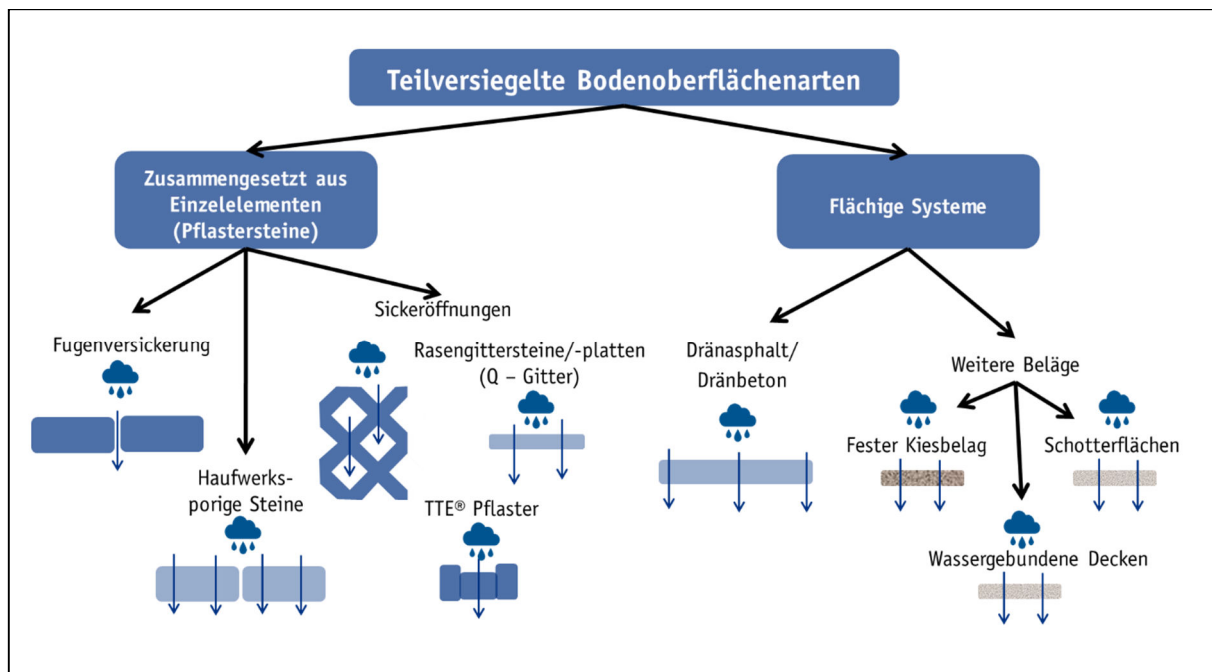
Teilversiegelte Bodenoberflächenarten

Zusammengesetzt aus Einzelelementen (Pflastersteine)

Flächige Systeme

Sickeröffnungen

Fugenversickerung

Rasengittersteine/-platten (Q – Gitter)

Haufwerksporige Steine

TTE® Pflaster

Dränasphalt/ Dränbeton

Weitere Beläge

Fester Kiesbelag

Schotterflächen

Wassergebundene Decken